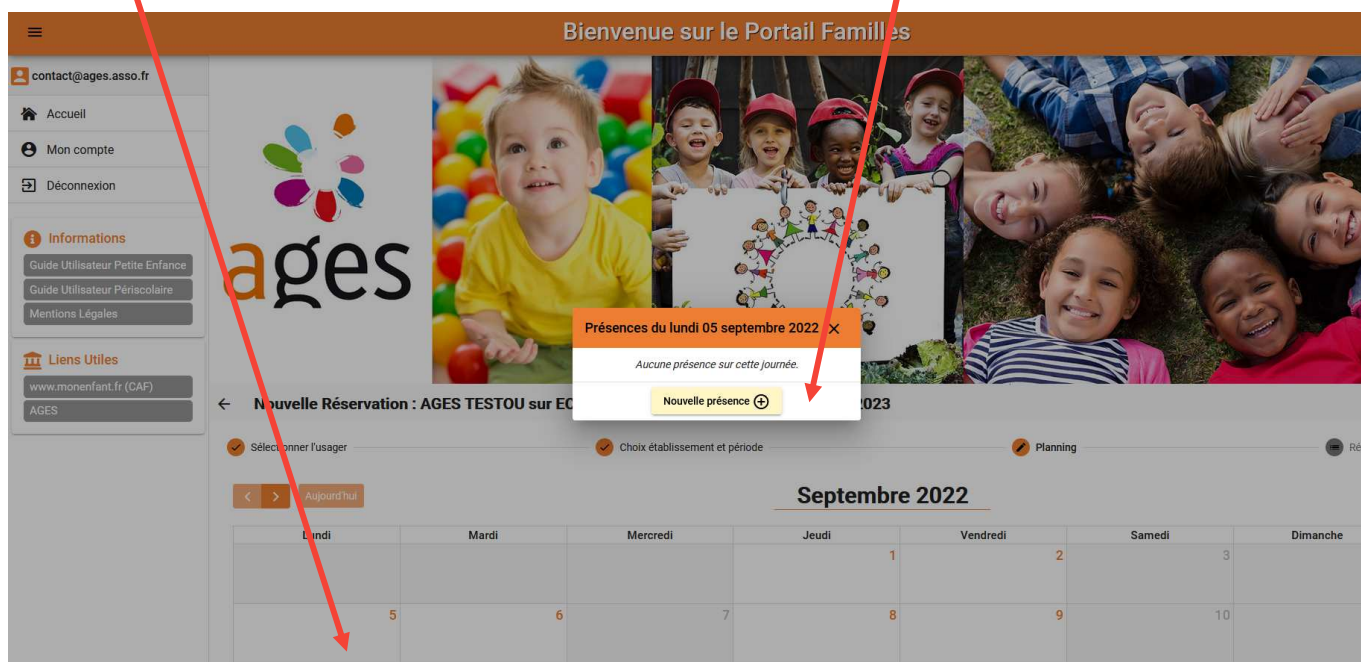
Bienvenue sur le Portail Familles

contact@ages.asso.fr

Accueil

Mon compte

Déconnexion

Informations

Guide Utilisateur Petite Enfance

Guide Utilisateur Périscolaire

Mentions Légales

Liens Utiles

www.monenfant.fr (CAF)

AGES

ages

Présences du lundi 05 septembre 2022 ×

Aucune présence sur cette journée.

Nouvelle présence

← Nouvelle Réservation : AGES TESTOU sur EC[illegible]2023

Sélectionner l'usager

Choix établissement et période

Planning

Ré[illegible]

< > Aujourd'hui

Septembre 2022

| Lundi | Mardi | Mercredi | Jeudi | Vendredi | Samedi | Dimanche |
|---|---|---|---|---|---|---|
| | | | 1 | 2 | 3 | |
| 5 | 6 | 7 | 8 | 9 | 10 | |